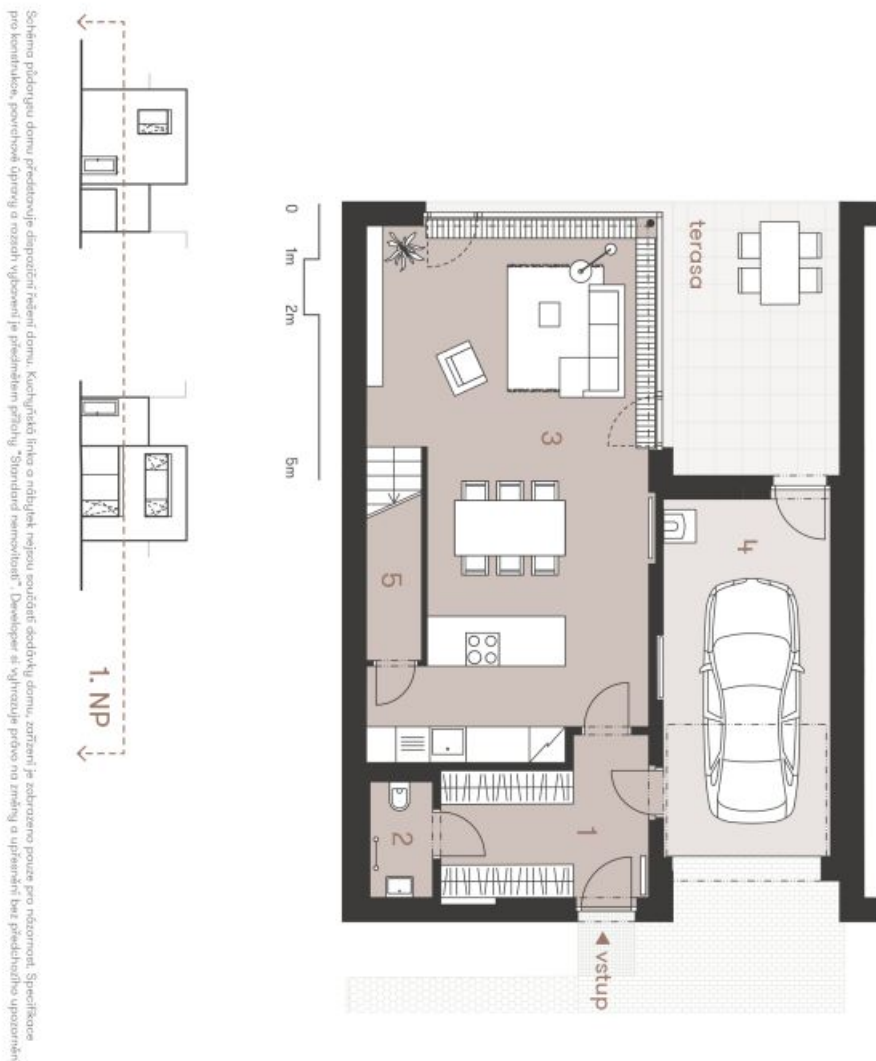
Schéma půdorysu domu představuje dispoziční řešení domu. Kuchyňská linka a nábytek nejsou součástí dodávky domu, zařízení je zobrazeno pouze pro názornost. Specifikace pro konstrukce, povrchové úpravy a rozsah vybavení je předmětem přílohy "Standard nemovitostí". Developer si vyhrazuje právo na změny a upřesnění bez předchozího upozornění.

1. NP

0 1m 2m 5m

terasa

3

4

5

1

2

vstup